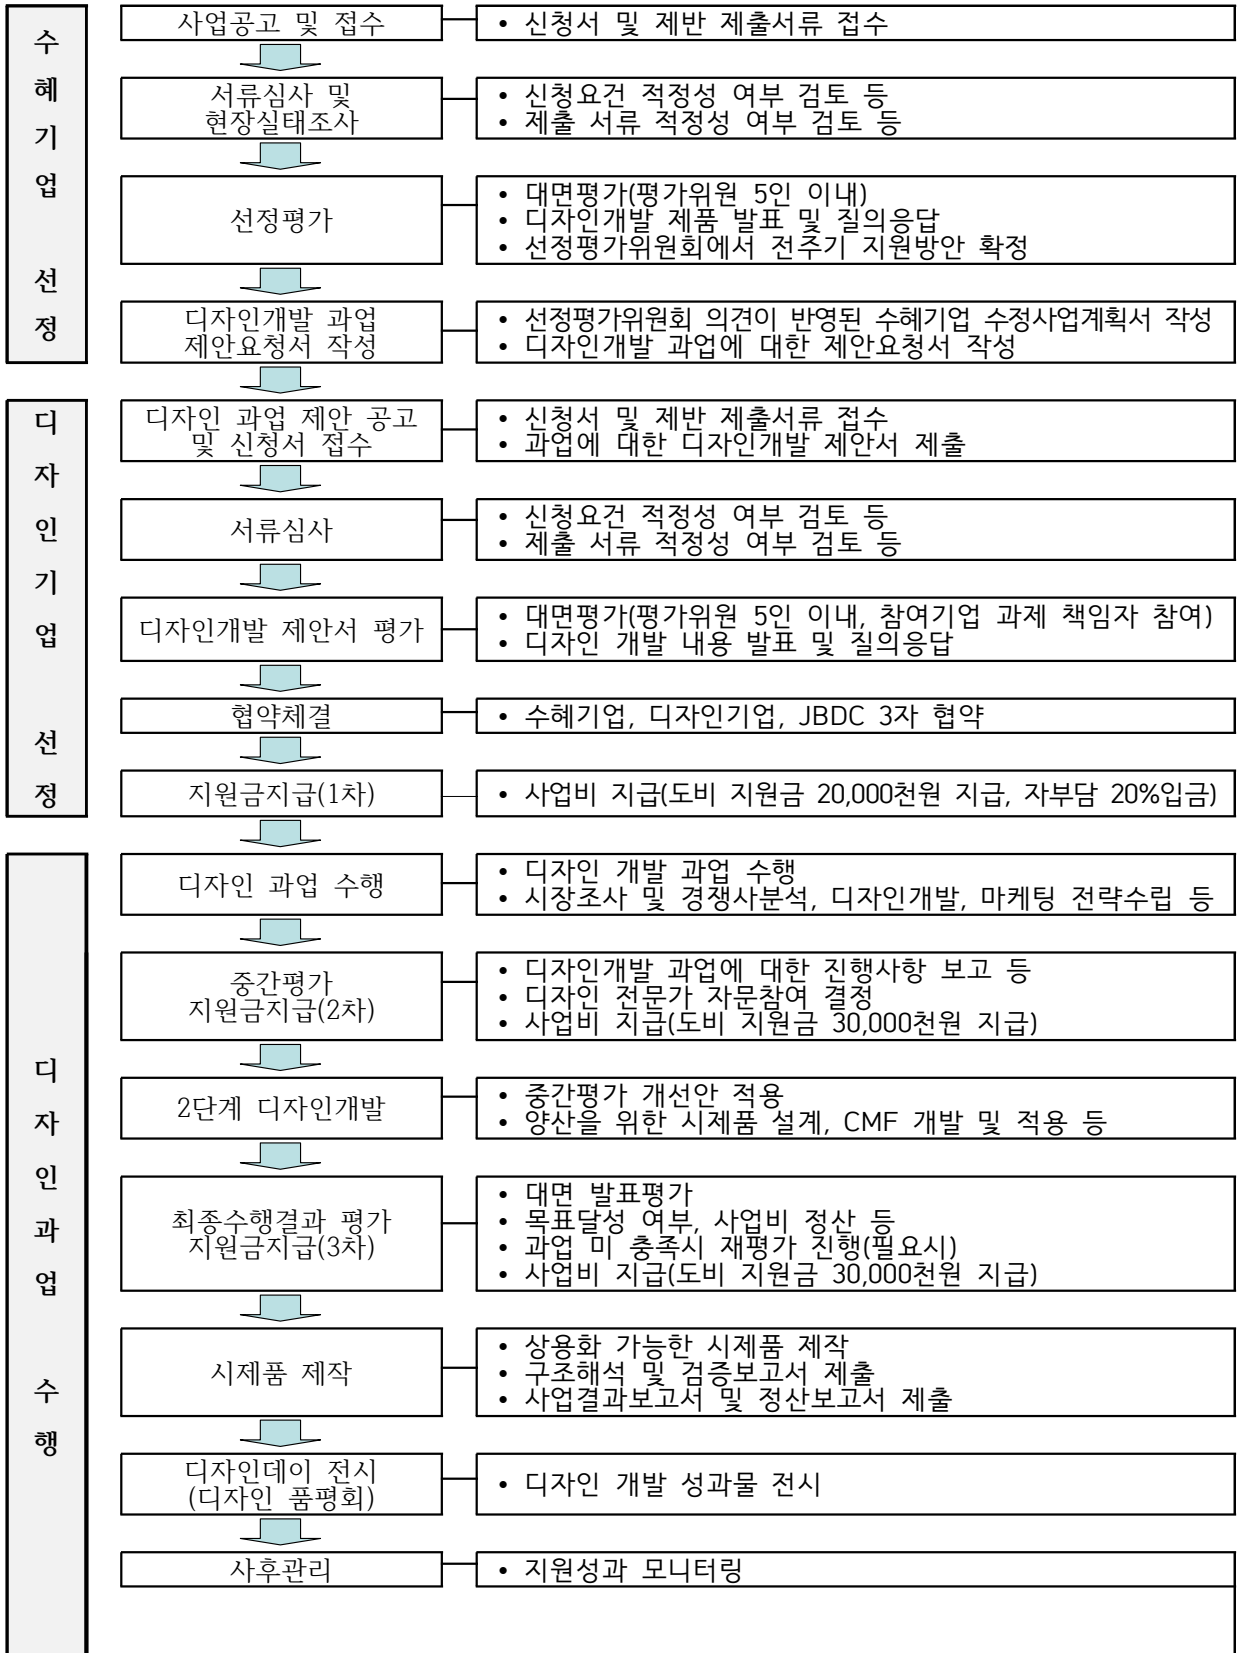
수혜기업 선정

사업공고 및 접수
• 신청서 및 제반 제출서류 접수

서류심사 및 현장실태조사
• 신청요건 적정성 여부 검토 등
• 제출 서류 적정성 여부 검토 등

선정평가
• 대면평가(평가위원 5인 이내)
• 디자인개발 제품 발표 및 질의응답
• 선정평가위원회에서 전주기 지원방안 확정

디자인개발 과업 제안요청서 작성
• 선정평가위원회 의견이 반영된 수혜기업 수정사업계획서 작성
• 디자인개발 과업에 대한 제안요청서 작성

디자인기업 선정

디자인 과업 제안 공고 및 신청서 접수
• 신청서 및 제반 제출서류 접수
• 과업에 대한 디자인개발 제안서 제출

서류심사
• 신청요건 적정성 여부 검토 등
• 제출 서류 적정성 여부 검토 등

디자인개발 제안서 평가
• 대면평가(평가위원 5인 이내, 참여기업 과제 책임자 참여)
• 디자인 개발 내용 발표 및 질의응답

협약체결
• 수혜기업, 디자인기업, JBDC 3자 협약

지원금지급(1차)
• 사업비 지급(도비 지원금 20,000천원 지급, 자부담 20%입금)

디자인과업 수행

디자인 과업 수행
• 디자인 개발 과업 수행
• 시장조사 및 경쟁사분석, 디자인개발, 마케팅 전략수립 등

중간평가 지원금지급(2차)
• 디자인개발 과업에 대한 진행사항 보고 등
• 디자인 전문가 자문참여 결정
• 사업비 지급(도비 지원금 30,000천원 지급)

2단계 디자인개발
• 중간평가 개선안 적용
• 양산을 위한 시제품 설계, CMF 개발 및 적용 등

최종수행결과 평가 지원금지급(3차)
• 대면 발표평가
• 목표달성 여부, 사업비 정산 등
• 과업 미 충족시 재평가 진행(필요시)
• 사업비 지급(도비 지원금 30,000천원 지급)

시제품 제작
• 상용화 가능한 시제품 제작
• 구조해석 및 검증보고서 제출
• 사업결과보고서 및 정산보고서 제출

디자인데이 전시 (디자인 품평회)
• 디자인 개발 성과물 전시

사후관리
• 지원성과 모니터링